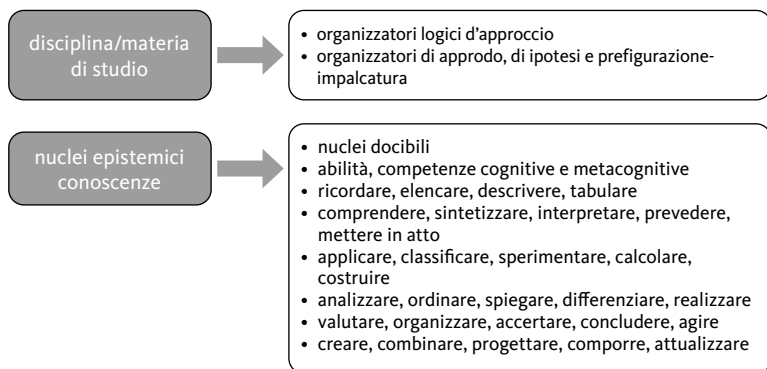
disciplina/materia di studio

- organizzatori logici d'approccio
- organizzatori di approdo, di ipotesi e prefigurazione-impalcatura

nuclei epistemici conoscenze

- nuclei docibili
- abilità, competenze cognitive e metacognitive
- ricordare, elencare, descrivere, tabulare
- comprendere, sintetizzare, interpretare, prevedere, mettere in atto
- applicare, classificare, sperimentare, calcolare, costruire
- analizzare, ordinare, spiegare, differenziare, realizzare
- valutare, organizzare, accertare, concludere, agire
- creare, combinare, progettare, comporre, attualizzare